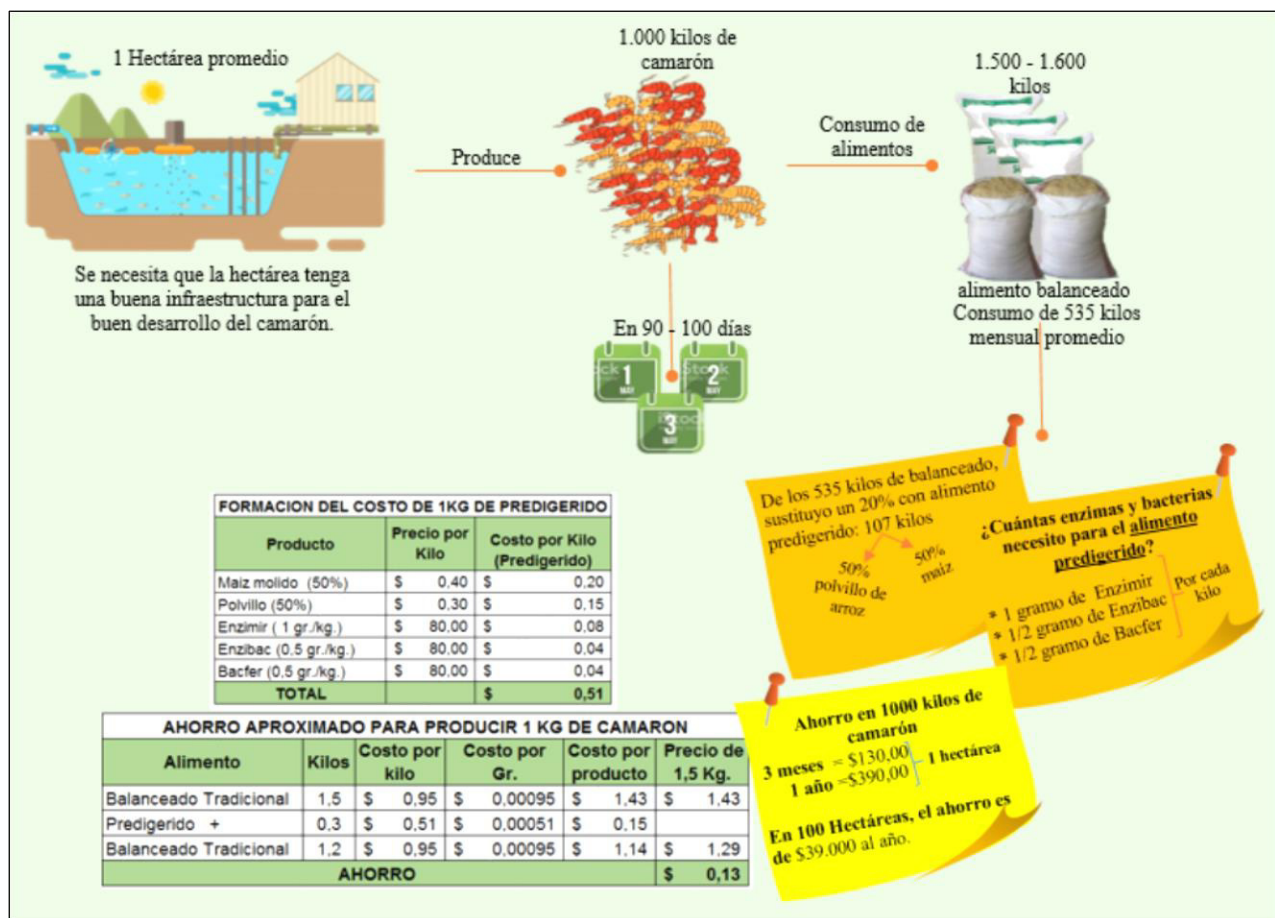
1 Hectárea promedio

Se necesita que la hectárea tenga una buena infraestructura para el buen desarrollo del camarón.

Produce

1.000 kilos de camarón

En 90 - 100 días

1 MAY
2 MAY
3 MAY

Consumo de alimentos

1.500 - 1.600 kilos

alimento balanceado
Consumo de 535 kilos mensual promedio

De los 535 kilos de balanceado, sustituyo un 20% con alimento predigerido: 107 kilos

50% polvillo de arroz
50% maíz

¿Cuántas enzimas y bacterias necesito para el alimento predigerido?

* 1 gramo de Enzimir
* 1/2 gramo de Enzibac
* 1/2 gramo de Bacfer
Por cada kilo

FORMACION DEL COSTO DE 1KG DE PREDIGERIDO

| Producto | Precio por Kilo | Costo por Kilo (Predigerido) |
|---|---|---|
| Maiz molido (50%) | $ 0,40 | $ 0,20 |
| Polvillo (50%) | $ 0,30 | $ 0,15 |
| Enzimir ( 1 gr./kg.) | $ 80,00 | $ 0,08 |
| Enzibac (0,5 gr./kg.) | $ 80,00 | $ 0,04 |
| Bacfer (0,5 gr./kg.) | $ 80,00 | $ 0,04 |
| TOTAL | | $ 0,51 |

AHORRO APROXIMADO PARA PRODUCIR 1 KG DE CAMARON

| Alimento | Kilos | Costo por kilo | Costo por Gr. | Costo por producto | Precio de 1,5 Kg. |
|---|---|---|---|---|---|
| Balanceado Tradicional | 1,5 | $ 0,95 | $ 0,00095 | $ 1,43 | $ 1,43 |
| Predigerido + | 0,3 | $ 0,51 | $ 0,00051 | $ 0,15 | |
| Balanceado Tradicional | 1,2 | $ 0,95 | $ 0,00095 | $ 1,14 | $ 1,29 |
| AHORRO | | | | | $ 0,13 |

Ahorro en 1000 kilos de camarón
3 meses = $130,00
1 año = $390,00
1 hectárea

En 100 Hectáreas, el ahorro es de $39.000 al año.